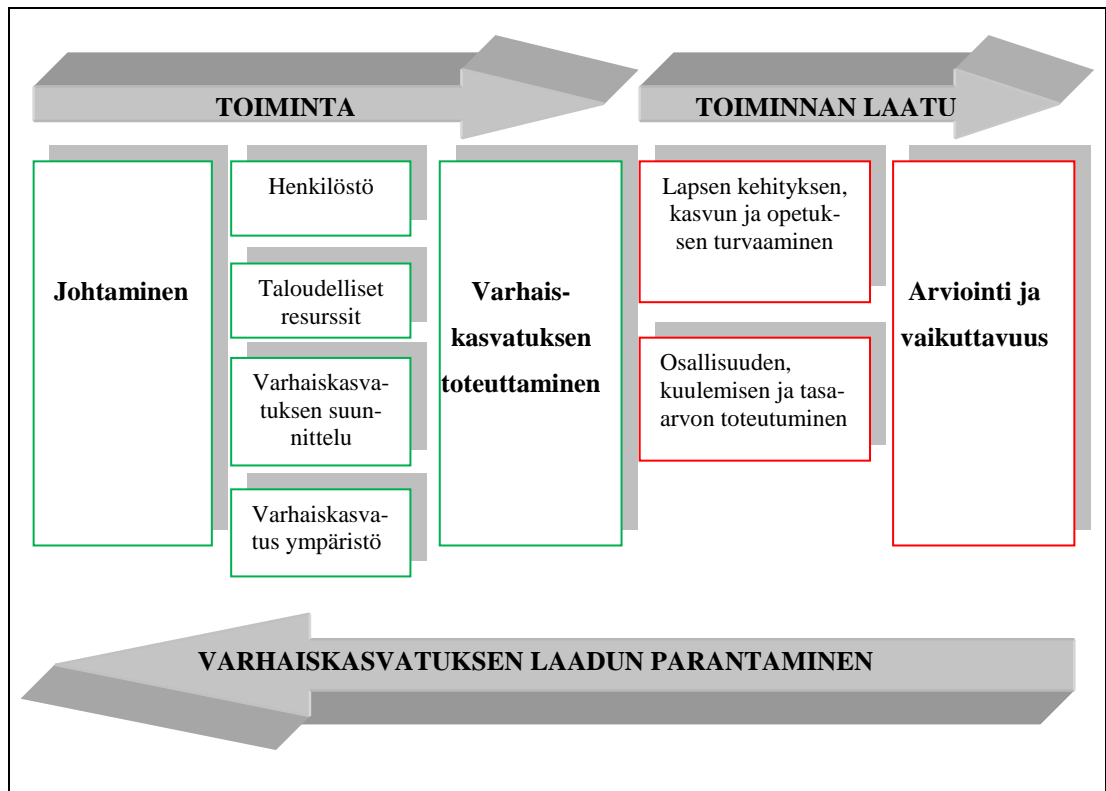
TOIMINTA

TOIMINNAN LAATU

Johtaminen

Henkilöstö

Taloudelliset resurssit

Varhaiskasvatuksen suunnittelu

Varhaiskasvatus ympäristö

Varhaiskasvatuksen toteuttaminen

Lapsen kehityksen, kasvun ja opetuksen turvaaminen

Osallisuuden, kuulemisen ja tasa-arvon toteutuminen

Arviointi ja vaikuttavuus

VARHAISKASVATUKSEN LAADUN PARANTAMINEN